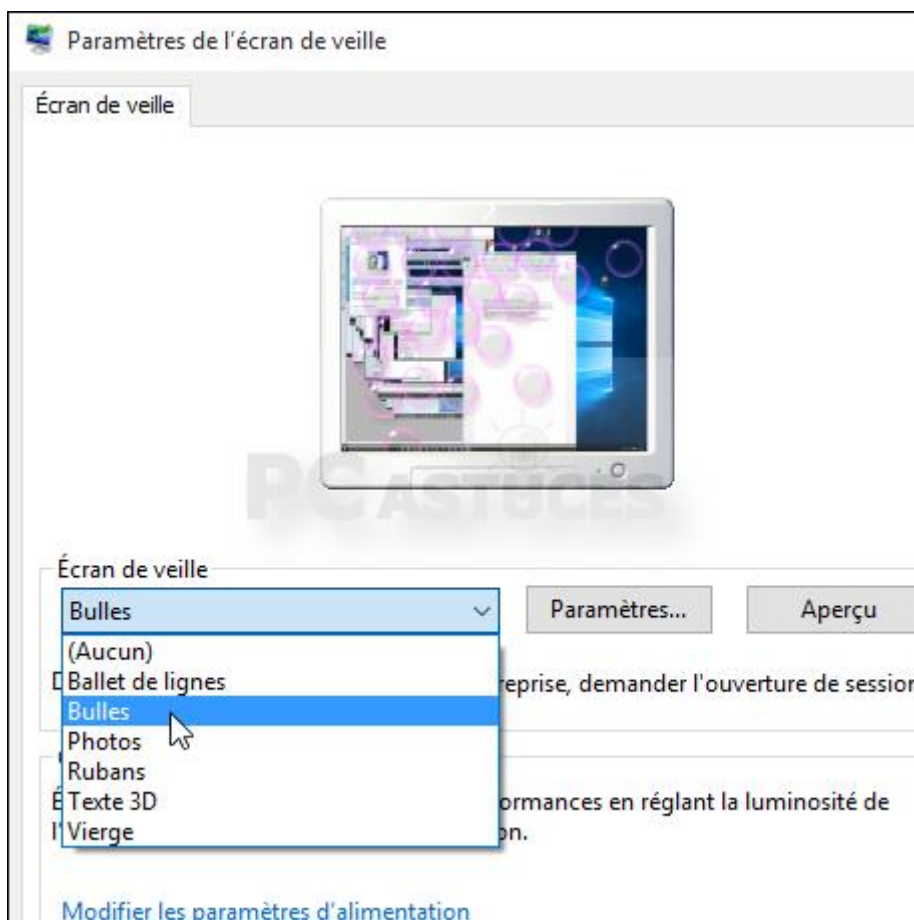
Paramètres de l'écran de veille

Écran de veille

PC ASTUCES

Écran de veille

Bulles

Paramètres...

Aperçu

(Aucun)
Ballet de lignes
Bulles
Photos
Rubans
Texte 3D
Vierge

D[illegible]reprise, demander l'ouverture de sessio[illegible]

É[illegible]ormances en réglant la luminosité de l'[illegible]on.

Modifier les paramètres d'alimentation